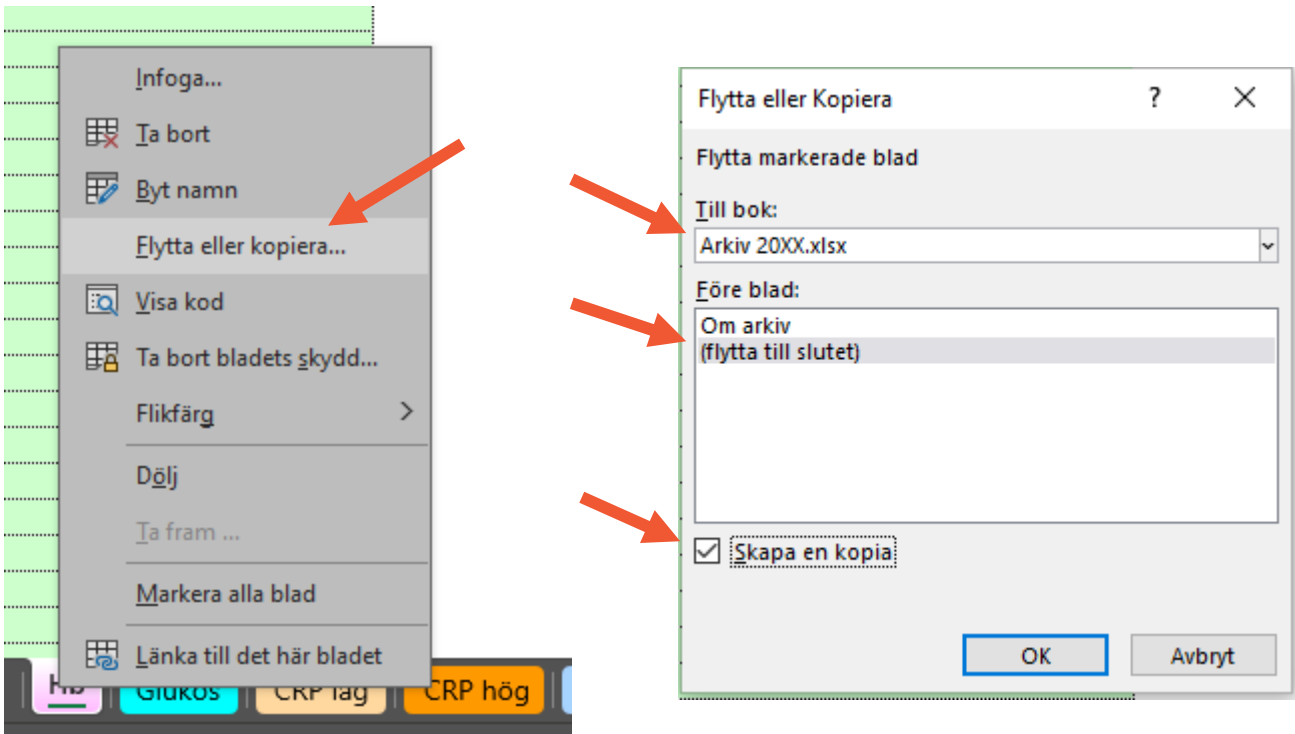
Infoga...
Ta bort
Byt namn
Flytta eller kopiera...
Visa kod
Ta bort bladets skydd...
Flikfärg
Dölj
Ta fram ...
Markera alla blad
Länka till det här bladet

Hb
Glukos
CRP låg
CRP hög

Flytta eller Kopiera
?
Flytta markerade blad
Till bok:
Arkiv 20XX.xlsx
Före blad:
Om arkiv
(flytta till slutet)
Skapa en kopia
OK
Avbryt